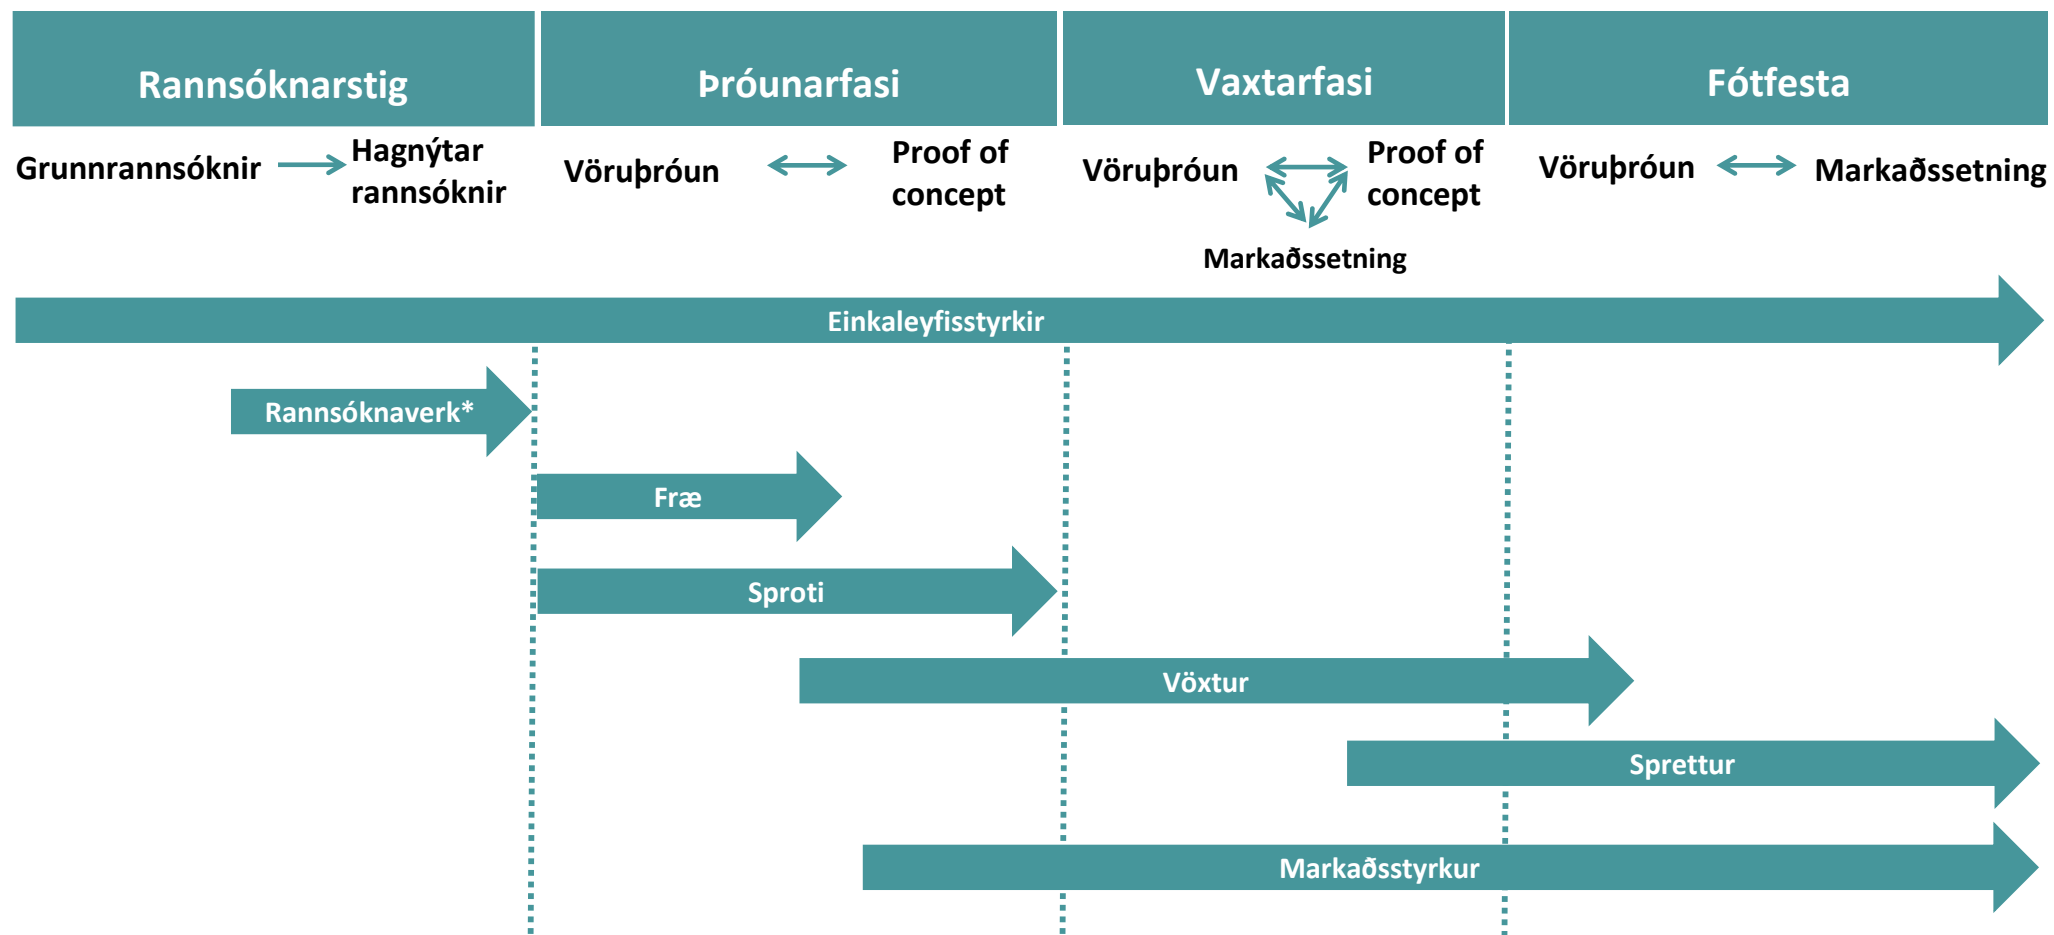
Rannsóknarstig

Þróunarfasi

Vaxtarfasi

Fótfesta

Grunnrannsóknir Hagnýtar rannsóknir

Vöruþróun Proof of concept

Vöruþróun Proof of concept

Markaðssetning

Vöruþróun Markaðssetning

Einkaleyfisstyrkir

Rannsóknaverk*

Fræ

Sproti

Vöxtur

Sprettur

Markaðsstyrkur